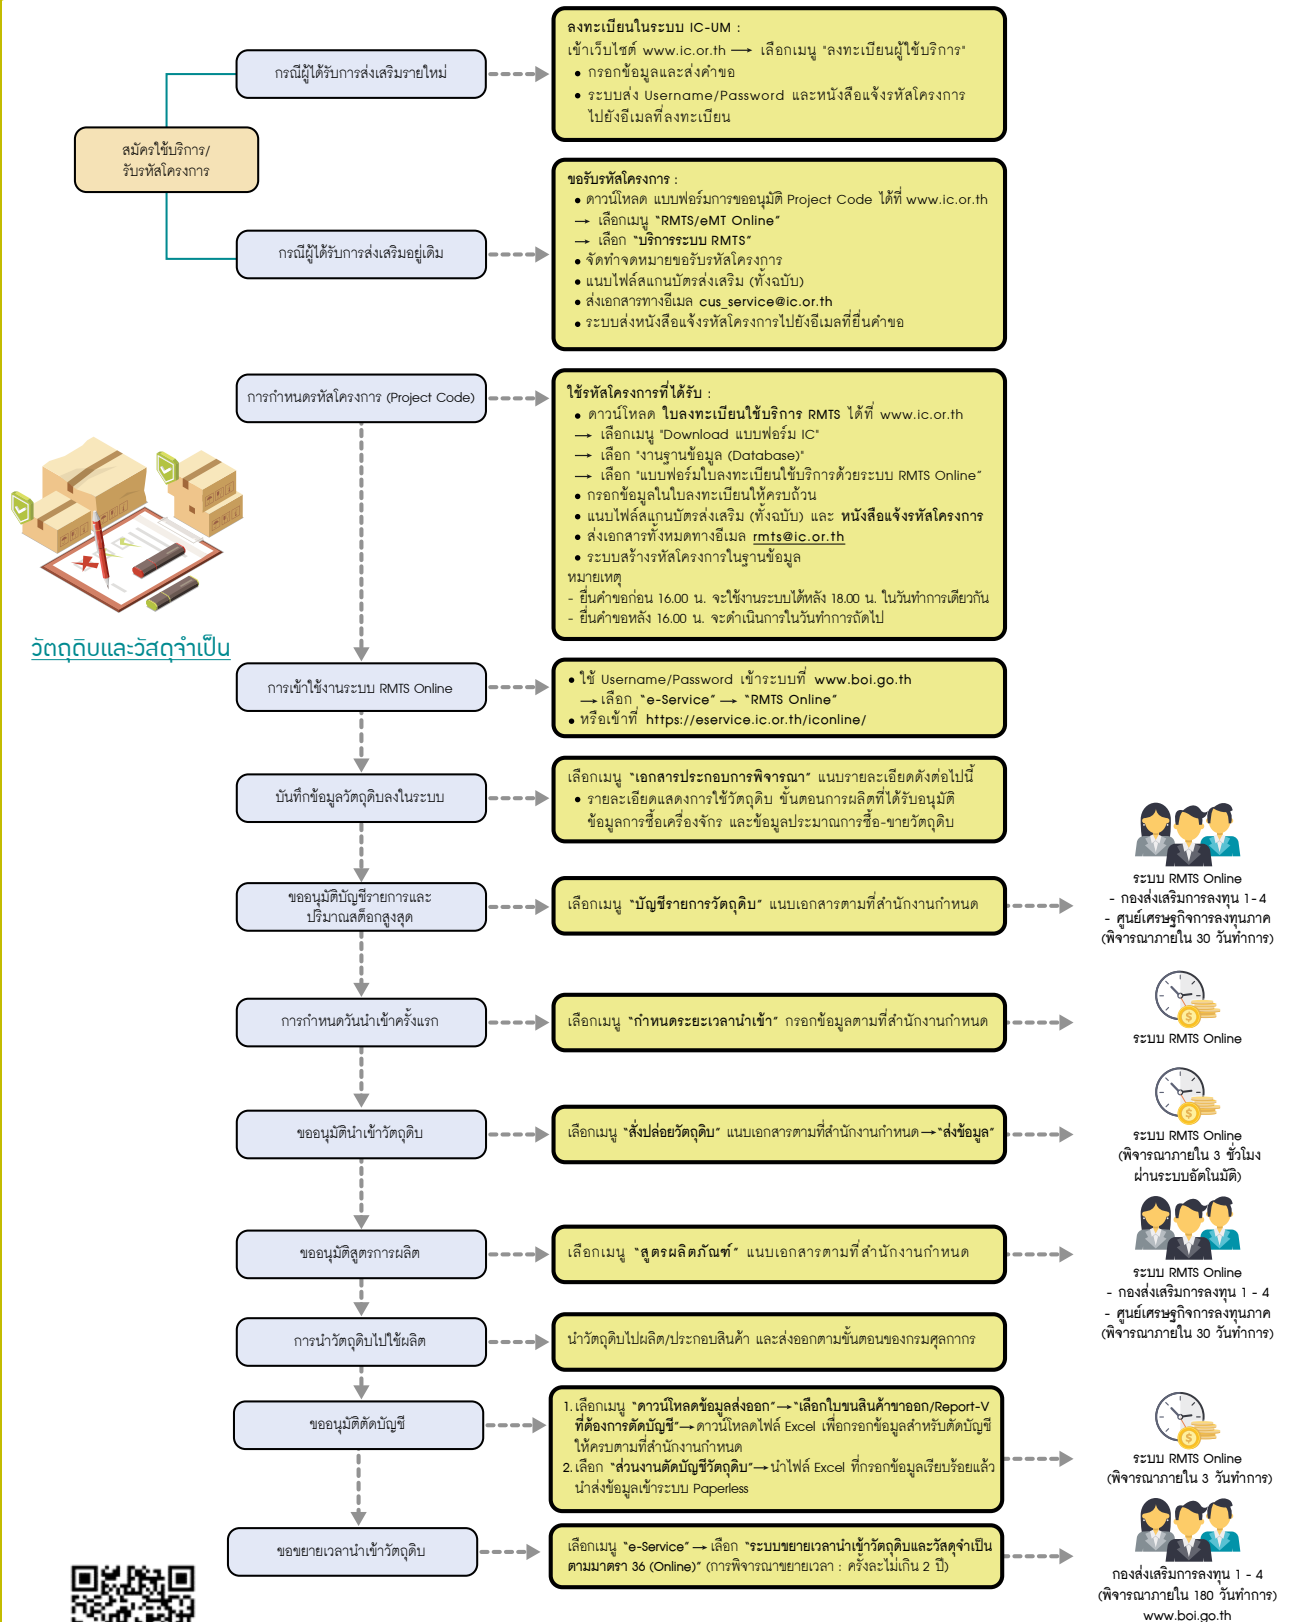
สมัครใช้บริการ/
รับรหัสโครงการ

กรณีผู้ได้รับการส่งเสริมรายใหม่

ลงทะเบียนในระบบ IC-UM :
เข้าเว็บไซต์ www.ic.or.th ⟶ เลือกเมนู "ลงทะเบียนผู้ใช้บริการ"
• กรอกข้อมูลและส่งคำขอ
• ระบบส่ง Username/Password และหนังสือแจ้งรหัสโครงการไปยังอีเมลที่ลงทะเบียน

กรณีผู้ได้รับการส่งเสริมอยู่เดิม

ขอรับรหัสโครงการ :
• ดาวน์โหลด แบบฟอร์มการขออนุมัติ Project Code ได้ที่ www.ic.or.th
⟶ เลือกเมนู "RMTS/eMT Online"
⟶ เลือก "บริการระบบ RMTS"
• จัดทำจดหมายขอรับรหัสโครงการ
• แนบไฟล์สแกนบัตรส่งเสริม (ทั้งฉบับ)
• ส่งเอกสารทางอีเมล cus_service@ic.or.th
• ระบบส่งหนังสือแจ้งรหัสโครงการไปยังอีเมลที่ยื่นคำขอ

การกำหนดรหัสโครงการ (Project Code)

ใช้รหัสโครงการที่ได้รับ :
• ดาวน์โหลด ใบลงทะเบียนใช้บริการ RMTS ได้ที่ www.ic.or.th
⟶ เลือกเมนู "Download แบบฟอร์ม IC"
⟶ เลือก "งานฐานข้อมูล (Database)"
⟶ เลือก "แบบฟอร์มใบลงทะเบียนใช้บริการด้วยระบบ RMTS Online"
• กรอกข้อมูลในใบลงทะเบียนให้ครบถ้วน
• แนบไฟล์สแกนบัตรส่งเสริม (ทั้งฉบับ) และ หนังสือแจ้งรหัสโครงการ
• ส่งเอกสารทั้งหมดทางอีเมล rmts@ic.or.th
• ระบบสร้างรหัสโครงการในฐานข้อมูล
หมายเหตุ
- ยื่นคำขอก่อน 16.00 น. จะใช้งานระบบได้หลัง 18.00 น. ในวันทำการเดียวกัน
- ยื่นคำขอหลัง 16.00 น. จะดำเนินการในวันทำการถัดไป

วัตถุดิบและวัสดุจำเป็น

การเข้าใช้งานระบบ RMTS Online

• ใช้ Username/Password เข้าระบบที่ www.boi.go.th
⟶ เลือก "e-Service" ⟶ "RMTS Online"
• หรือเข้าที่ https://eservice.ic.or.th/iconline/

บันทึกข้อมูลวัตถุดิบลงในระบบ

เลือกเมนู "เอกสารประกอบการพิจารณา" แนบรายละเอียดดังต่อไปนี้
• รายละเอียดแสดงการใช้วัตถุดิบ ขั้นตอนการผลิตที่ได้รับอนุมัติ ข้อมูลการซื้อเครื่องจักร และข้อมูลประมาณการซื้อ-ขายวัตถุดิบ

ขออนุมัติบัญชีรายการและปริมาณสต็อกสูงสุด

เลือกเมนู "บัญชีรายการวัตถุดิบ" แนบเอกสารตามที่สำนักงานกำหนด

ระบบ RMTS Online
- กองส่งเสริมการลงทุน 1-4
- ศูนย์เศรษฐกิจการลงทุนภาค
(พิจารณาภายใน 30 วันทำการ)

การกำหนดวันนำเข้าครั้งแรก

เลือกเมนู "กำหนดระยะเวลานำเข้า" กรอกข้อมูลตามที่สำนักงานกำหนด

ระบบ RMTS Online

ขออนุมัตินำเข้าวัตถุดิบ

เลือกเมนู "สั่งปล่อยวัตถุดิบ" แนบเอกสารตามที่สำนักงานกำหนด⟶"ส่งข้อมูล"

ระบบ RMTS Online
(พิจารณาภายใน 3 ชั่วโมง
ผ่านระบบอัตโนมัติ)

ขออนุมัติสูตรการผลิต

เลือกเมนู "สูตรผลิตภัณฑ์" แนบเอกสารตามที่สำนักงานกำหนด

ระบบ RMTS Online
- กองส่งเสริมการลงทุน 1 - 4
- ศูนย์เศรษฐกิจการลงทุนภาค
(พิจารณาภายใน 30 วันทำการ)

การนำวัตถุดิบไปใช้ผลิต

นำวัตถุดิบไปผลิต/ประกอบสินค้า และส่งออกตามขั้นตอนของกรมศุลกากร

ขออนุมัติตัดบัญชี

1. เลือกเมนู "ดาวน์โหลดข้อมูลส่งออก"⟶"เลือกใบขนสินค้าขาออก/Report-V ที่ต้องการตัดบัญชี"⟶ดาวน์โหลดไฟล์ Excel เพื่อกรอกข้อมูลสำหรับตัดบัญชีให้ครบตามที่สำนักงานกำหนด
2. เลือก "ส่วนงานตัดบัญชีวัตถุดิบ"⟶นำไฟล์ Excel ที่กรอกข้อมูลเรียบร้อยแล้ว นำส่งข้อมูลเข้าระบบ Paperless

ระบบ RMTS Online
(พิจารณาภายใน 3 วันทำการ)

ขอขยายเวลานำเข้าวัตถุดิบ

เลือกเมนู "e-Service" ⟶ เลือก "ระบบขยายเวลานำเข้าวัตถุดิบและวัสดุจำเป็น ตามมาตรา 36 (Online)" (การพิจารณาขยายเวลา : ครั้งละไม่เกิน 2 ปี)

กองส่งเสริมการลงทุน 1 - 4
(พิจารณาภายใน 180 วันทำการ)
www.boi.go.th